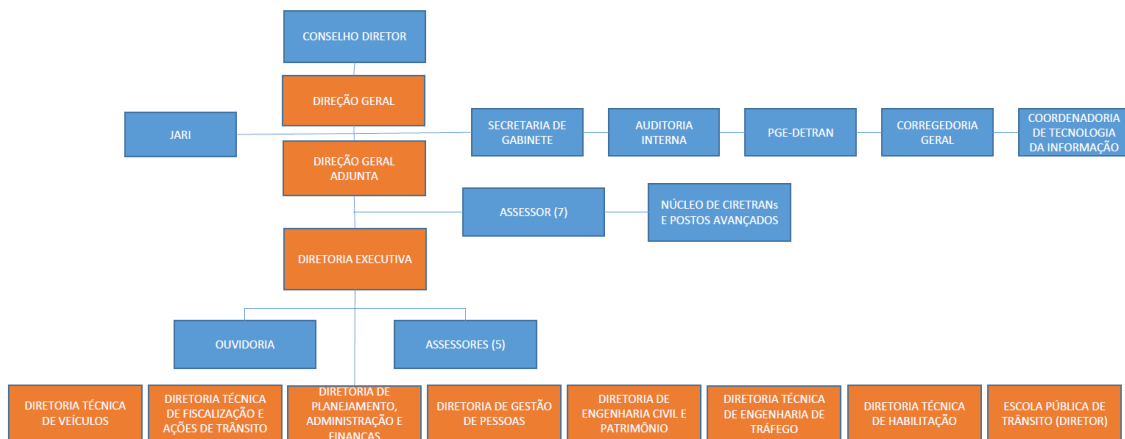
CONSELHO DIRETOR

DIREÇÃO GERAL

JARI

SECRETARIA DE GABINETE

AUDITORIA INTERNA

PGE-DETRAN

CORREGEDORIA GERAL

COORDENADORIA DE TECNOLOGIA DA INFORMAÇÃO

DIREÇÃO GERAL ADJUNTA

ASSESSOR (7)

NÚCLEO DE CIRETRANs E POSTOS AVANÇADOS

DIRETORIA EXECUTIVA

OUVIDORIA

ASSESSORES (5)

DIRETORIA TÉCNICA DE VEÍCULOS

DIRETORIA TÉCNICA DE FISCALIZAÇÃO E AÇÕES DE TRÂNSITO

DIRETORIA DE PLANEJAMENTO, ADMINISTRAÇÃO E FINANÇAS

DIRETORIA DE GESTÃO DE PESSOAS

DIRETORIA DE ENGENHARIA CIVIL E PATRIMÔNIO

DIRETORIA TÉCNICA DE ENGENHARIA DE TRÁFEGO

DIRETORIA TÉCNICA DE HABILITAÇÃO

ESCOLA PÚBLICA DE TRÂNSITO (DIRETOR)